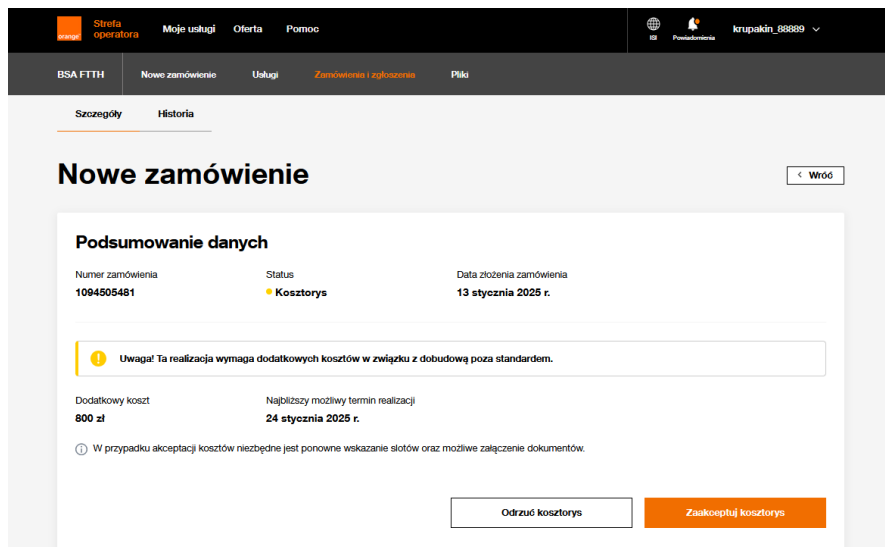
orange Strefa operatora Moje usługi Oferta Pomoc

ISI Powiadomienia krupakin_88889

BSA FTTH Nowe zamówienie Usługi Zamówienia i zgłoszenia Pliki

Szczegóły Historia

Nowe zamówienie

Wróć

Podsumowanie danych

Numer zamówienia
1094505481

Status
Kosztorys

Data złożenia zamówienia
13 stycznia 2025 r.

Uwaga! Ta realizacja wymaga dodatkowych kosztów w związku z dobudową poza standardem.

Dodatkowy koszt
800 zł

Najbliższy możliwy termin realizacji
24 stycznia 2025 r.

W przypadku akceptacji kosztów niezbędne jest ponowne wskazanie slotów oraz możliwe załączenie dokumentów.

Odrzuć kosztorys

Zaakceptuj kosztorys